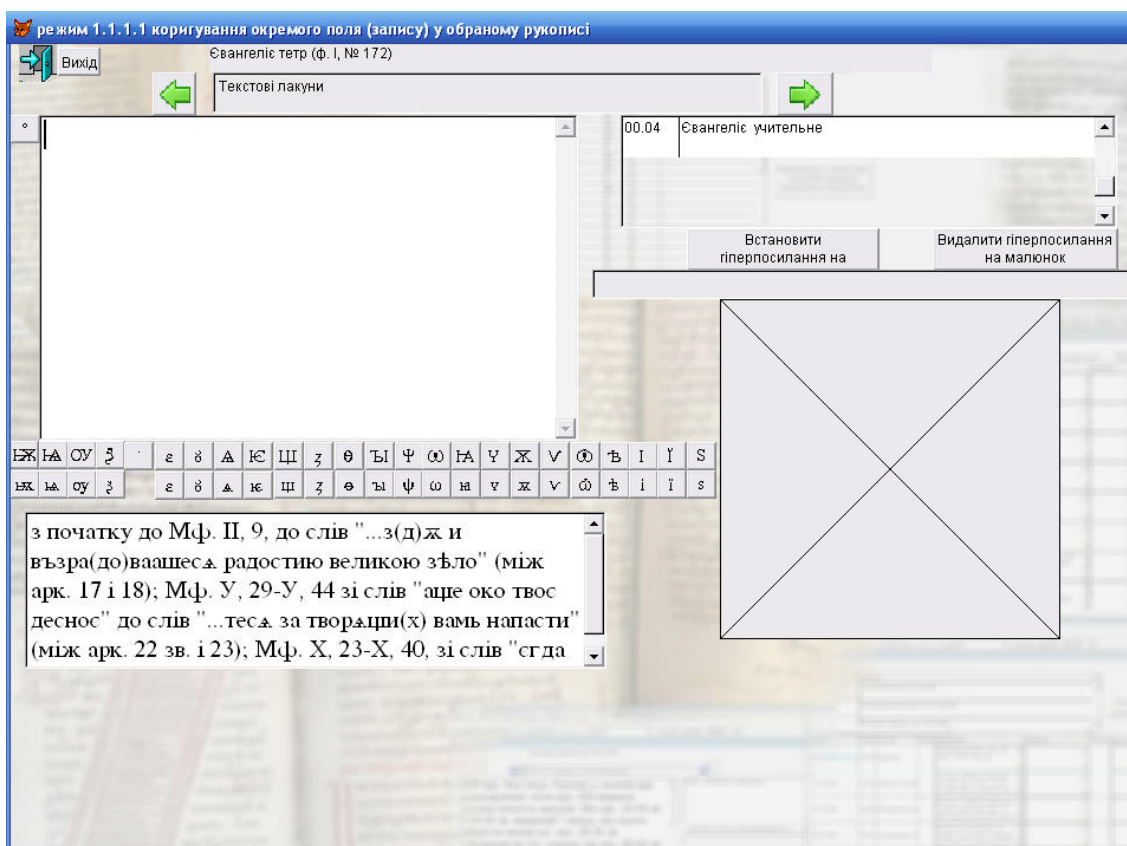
режим 1.1.1.1 коригування окремого поля (запису) у обраному рукописі

Вихід

Євангеліє тетр (ф. І, № 172)

Текстові лакуни

00.04 Євангеліє учительне

Встановити гіперпосилання на

Видалити гіперпосилання на малюнок

| Ѭ | Ѩ | ОУ | Ꙁ | ˙ | ε | ȣ | Ѧ | Ѥ | Щ | ꙁ | ѳ | Ꙑ | Ѱ | Ѡ | Ѩ | Ѵ | Ѫ | Ѵ | Ѿ | Ѣ | І | Ї | Ѕ |
|---|---|---|---|---|---|---|---|---|---|---|---|---|---|---|---|---|---|---|---|---|---|---|---|
| ѭ | ѩ | оу | ꙁ | | ε | ȣ | ѧ | ѥ | щ | ꙁ | ѳ | ꙑ | ѱ | ѡ | ѩ | ѵ | ѫ | ѵ | ѿ | ѣ | і | ї | ѕ |

з початку до Мф. II, 9, до слів "...з(д)ѫ и възра(до)ваашеса радостию великою зѣло" (між арк. 17 і 18); Мф. У, 29-У, 44 зі слів "аще око твое деснос" до слів "...теса за творѧщи(х) вамь напасти" (між арк. 22 зв. і 23); Мф. Х, 23-Х, 40, зі слів "єгда